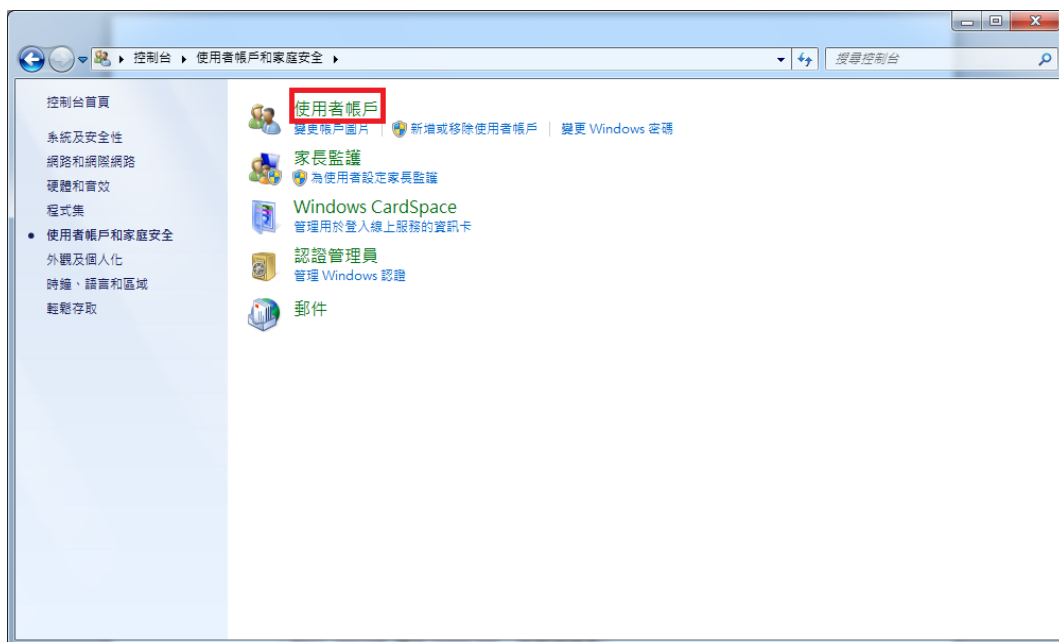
控制台 ▸ 使用者帳戶和家庭安全 ▸

搜尋控制台

控制台首頁

系統及安全性

網路和網際網路

硬體和音效

程式集

使用者帳戶和家庭安全

外觀及個人化

時鐘、語言和區域

輕鬆存取

使用者帳戶

變更帳戶圖片 | 新增或移除使用者帳戶 | 變更 Windows 密碼

家長監護

為使用者設定家長監護

Windows CardSpace

管理用於登入線上服務的資訊卡

認證管理員

管理 Windows 認證

郵件